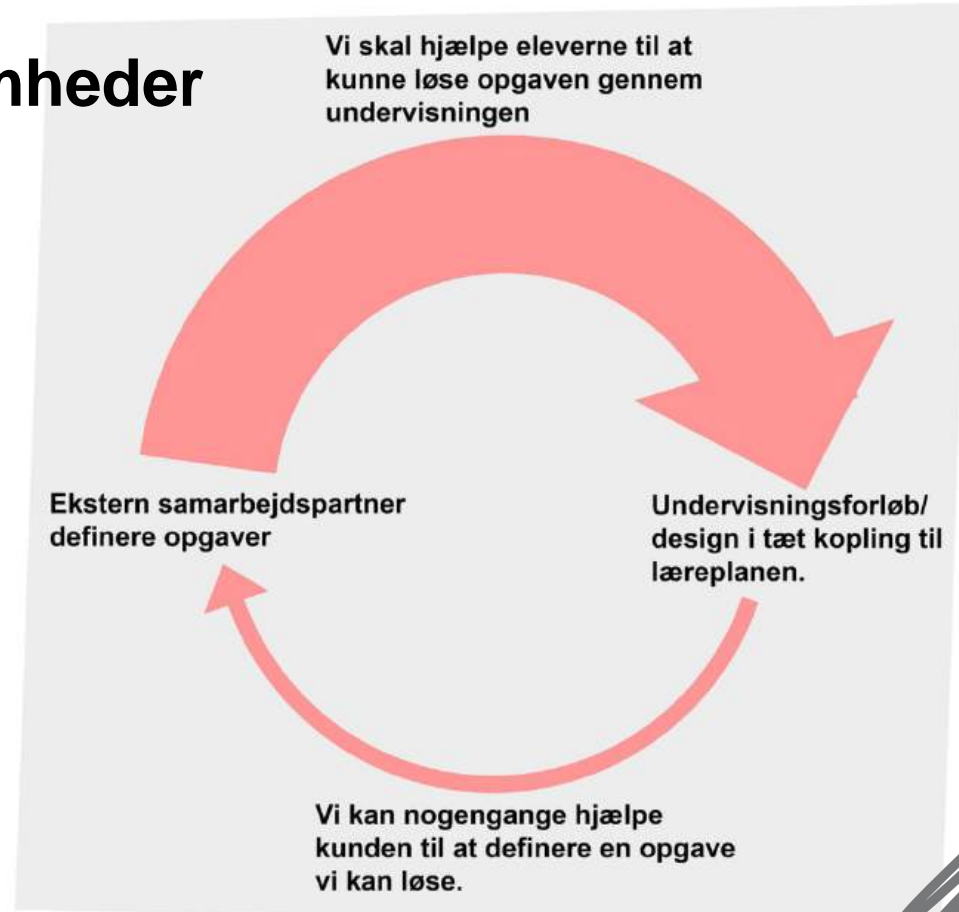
nheder

Vi skal hjælpe eleverne til at kunne løse opgaven gennem undervisningen

Ekstern samarbejdspartner definere opgaver

Undervisningsforløb/ design i tæt kopling til læreplanen.

Vi kan nogengange hjælpe kunden til at definere en opgave vi kan løse.